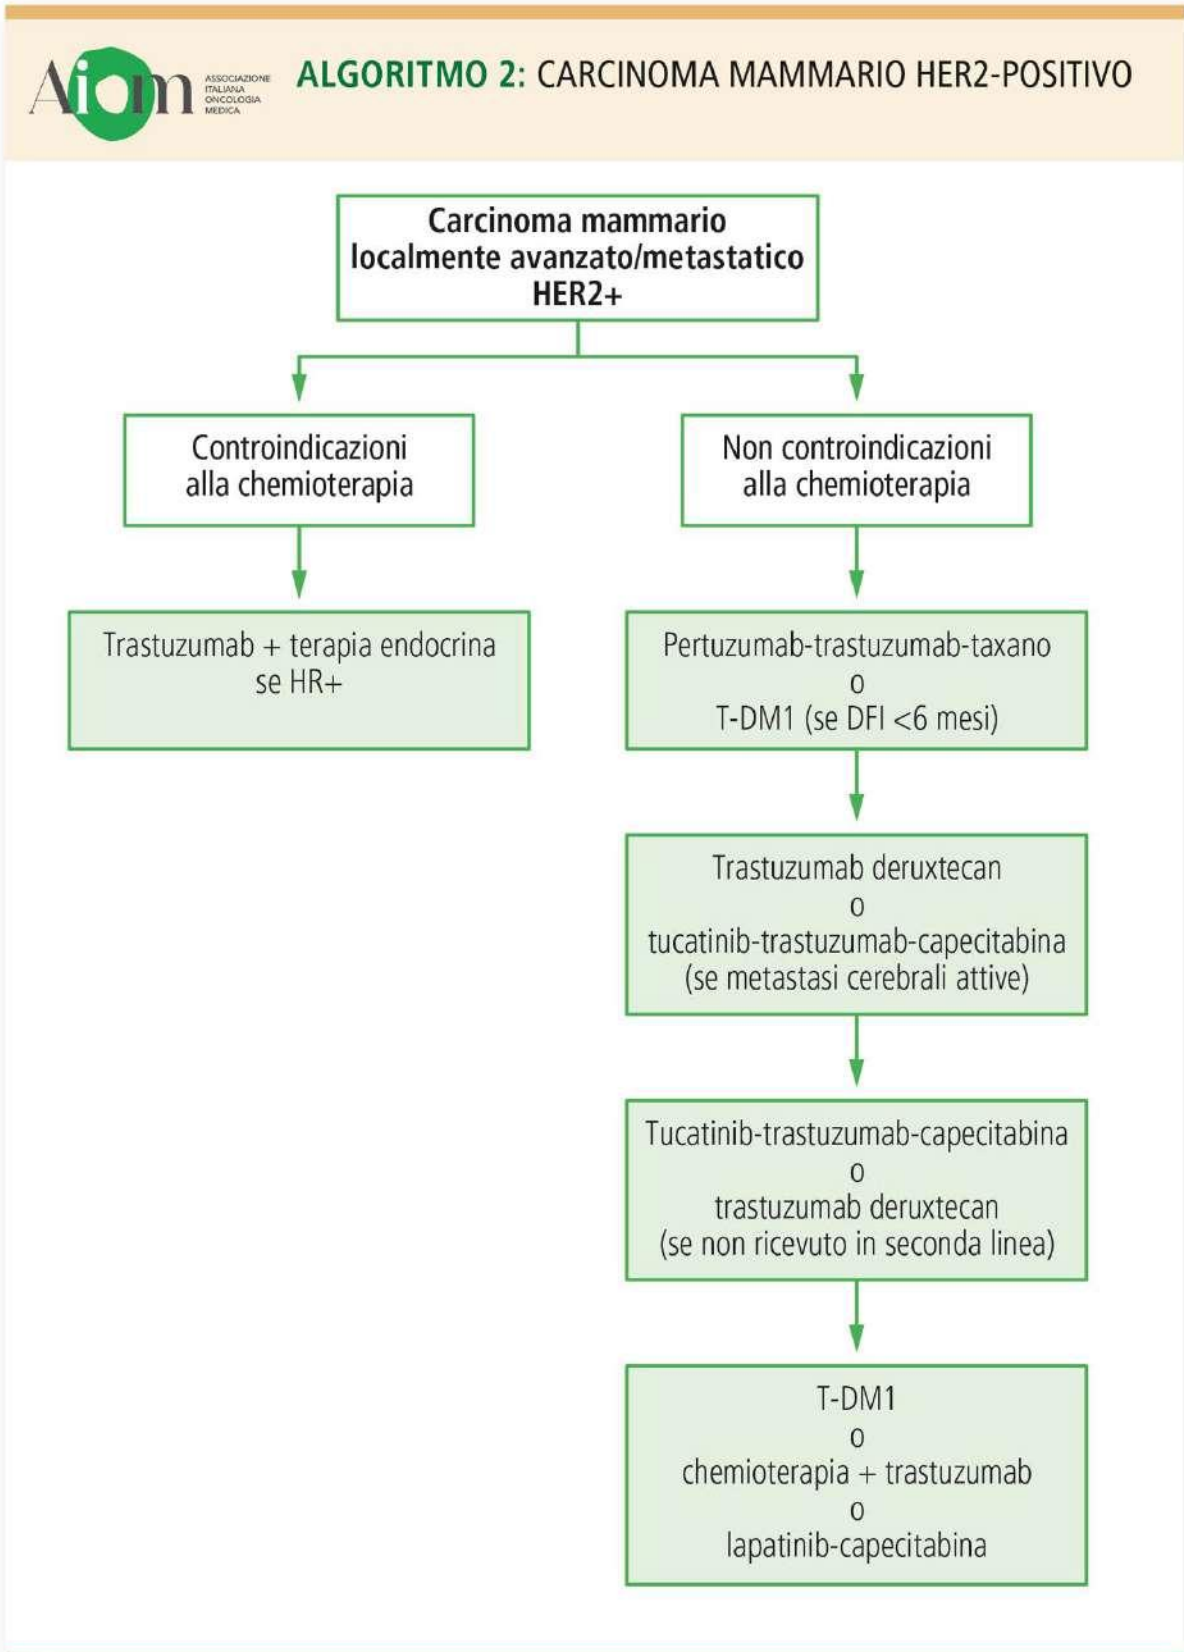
Aiom ASSOCIAZIONE ITALIANA ONCOLOGIA MEDICA

ALGORITMO 2: CARCINOMA MAMMARIO HER2-POSITIVO

Carcinoma mammario localmente avanzato/metastatico HER2+

Controindicazioni alla chemioterapia

Non controindicazioni alla chemioterapia

Trastuzumab + terapia endocrina se HR+

Pertuzumab-trastuzumab-taxano
o
T-DM1 (se DFI <6 mesi)

Trastuzumab deruxtecan
o
tucatinib-trastuzumab-capecitabina (se metastasi cerebrali attive)

Tucatinib-trastuzumab-capecitabina
o
trastuzumab deruxtecan (se non ricevuto in seconda linea)

T-DM1
o
chemioterapia + trastuzumab
o
lapatinib-capecitabina